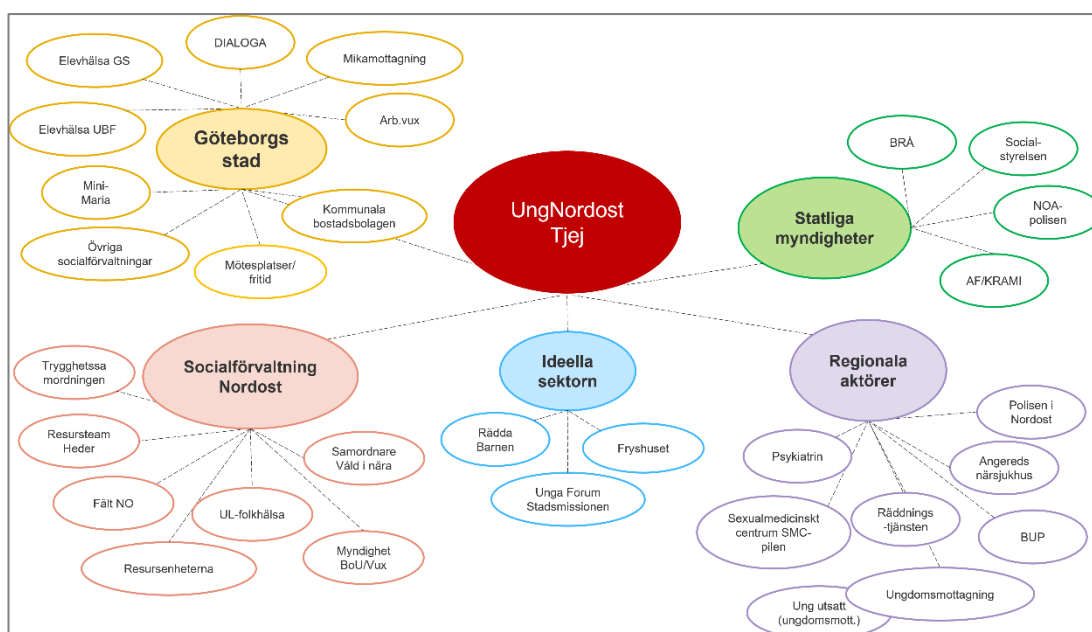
UngNordost Tjej

Göteborgs stad

DIALOGA

Elevhälsa GS

Mikamottagning

Elevhälsa UBF

Arb.vux

Mini-Maria

Kommunala bostadsbolagen

Övriga socialförvaltningar

Mötesplatser/ fritid

Statliga myndigheter

BRÅ

Social-styrelsen

NOA-polisen

AF/KRAMI

Socialförvaltning Nordost

Trygghetssamordningen

Resursteam Heder

Samordnare Våld i nära

Fält NO

UL-folkhälsa

Resursenheterna

Myndighet BoU/Vux

Ideella sektorn

Rädda Barnen

Fryshuset

Unga Forum Stadsmissionen

Regionala aktörer

Polisen i Nordost

Psykiatrin

Angereds närsjukhus

Sexualmedicinskt centrum SMC-pilen

Räddnings-tjänsten

BUP

Ungdomsmottagning

Ung utsatt (ungdomsmott.)